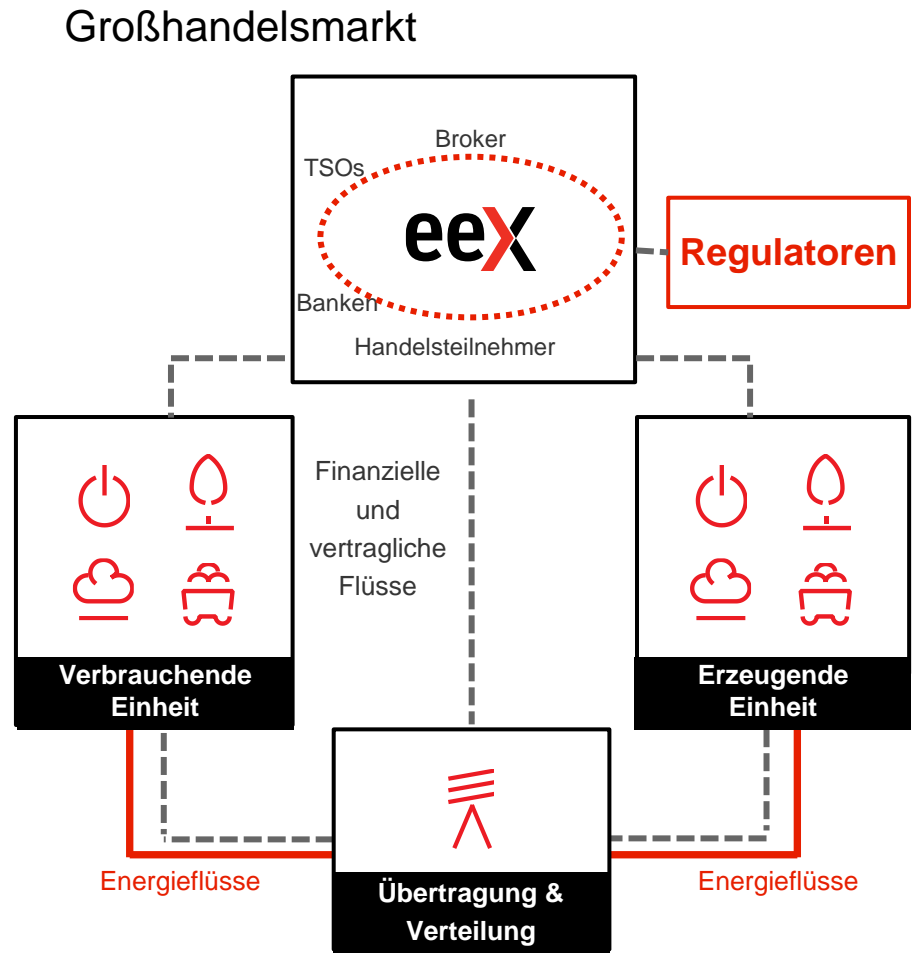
Großhandelsmarkt

Broker

TSOs

eeX

Banken

Handelsteilnehmer

Regulatoren

Finanzielle und vertragliche Flüsse

Verbrauchende Einheit

Erzeugende Einheit

Übertragung & Verteilung

Energieflüsse

Energieflüsse